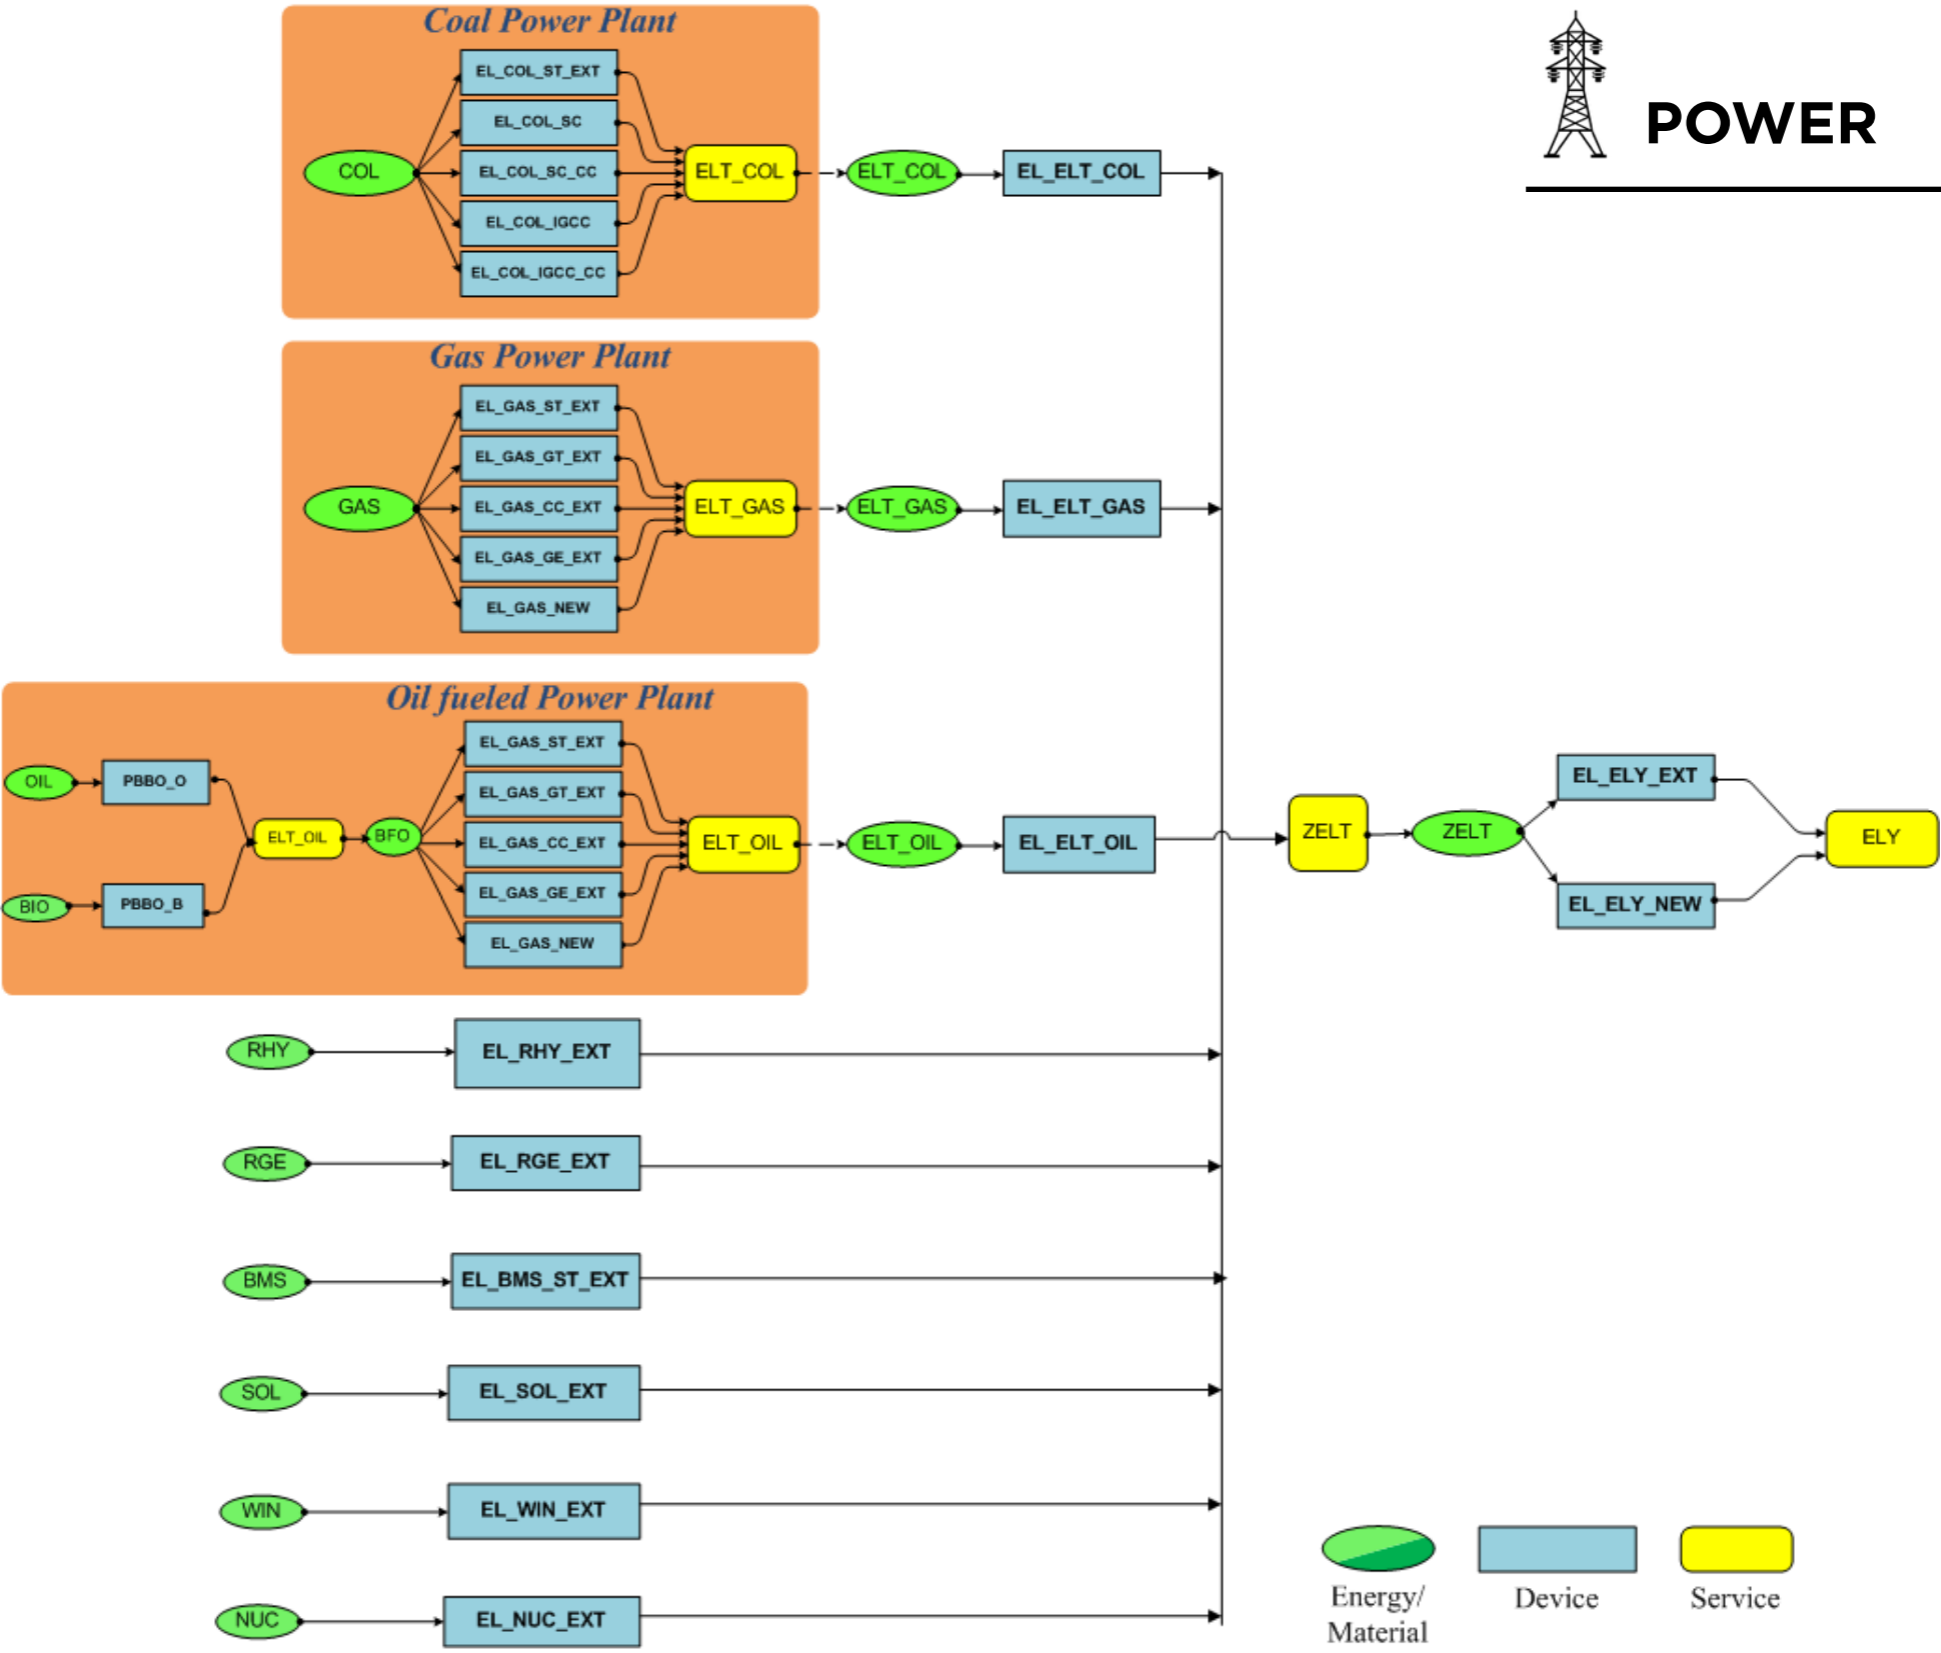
Coal Power Plant

COL

EL_COL_ST_EXT

EL_COL_SC

EL_COL_SC_CC

EL_COL_IGCC

EL_COL_IGCC_CC

ELT_COL

ELT_COL

EL_ELT_COL

POWER

Gas Power Plant

GAS

EL_GAS_ST_EXT

EL_GAS_GT_EXT

EL_GAS_CC_EXT

EL_GAS_GE_EXT

EL_GAS_NEW

ELT_GAS

ELT_GAS

EL_ELT_GAS

Oil fueled Power Plant

OIL

PBBO_O

BIO

PBBO_B

ELT_OIL

BFO

EL_GAS_ST_EXT

EL_GAS_GT_EXT

EL_GAS_CC_EXT

EL_GAS_GE_EXT

EL_GAS_NEW

ELT_OIL

ELT_OIL

EL_ELT_OIL

ZELT

ZELT

EL_ELY_EXT

EL_ELY_NEW

ELY

RHY

EL_RHY_EXT

RGE

EL_RGE_EXT

BMS

EL_BMS_ST_EXT

SOL

EL_SOL_EXT

WIN

EL_WIN_EXT

NUC

EL_NUC_EXT

Energy/ Material

Device

Service